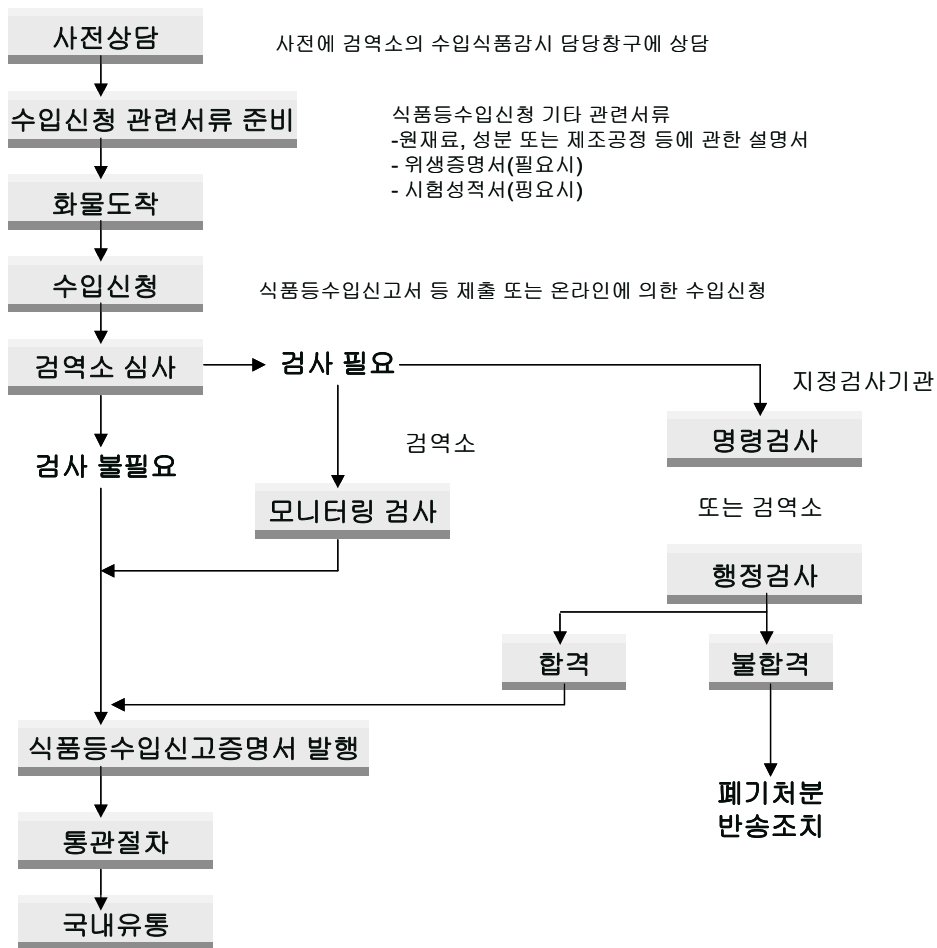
사전상담

사전에 검역소의 수입식품감시 담당창구에 상담

수입신청 관련서류 준비

식품등수입신청 기타 관련서류
-원재료, 성분 또는 제조공정 등에 관한 설명서
- 위생증명서(필요시)
- 시험성적서(핑요시)

화물도착

수입신청

식품등수입신고서 등 제출 또는 온라인에 의한 수입신청

검역소 심사

검사 필요

지정검사기관

검역소

명령검사

검사 불필요

모니터링 검사

또는 검역소

행정검사

합격

불합격

식품등수입신고증명서 발행

폐기처분
반송조치

통관절차

국내유통